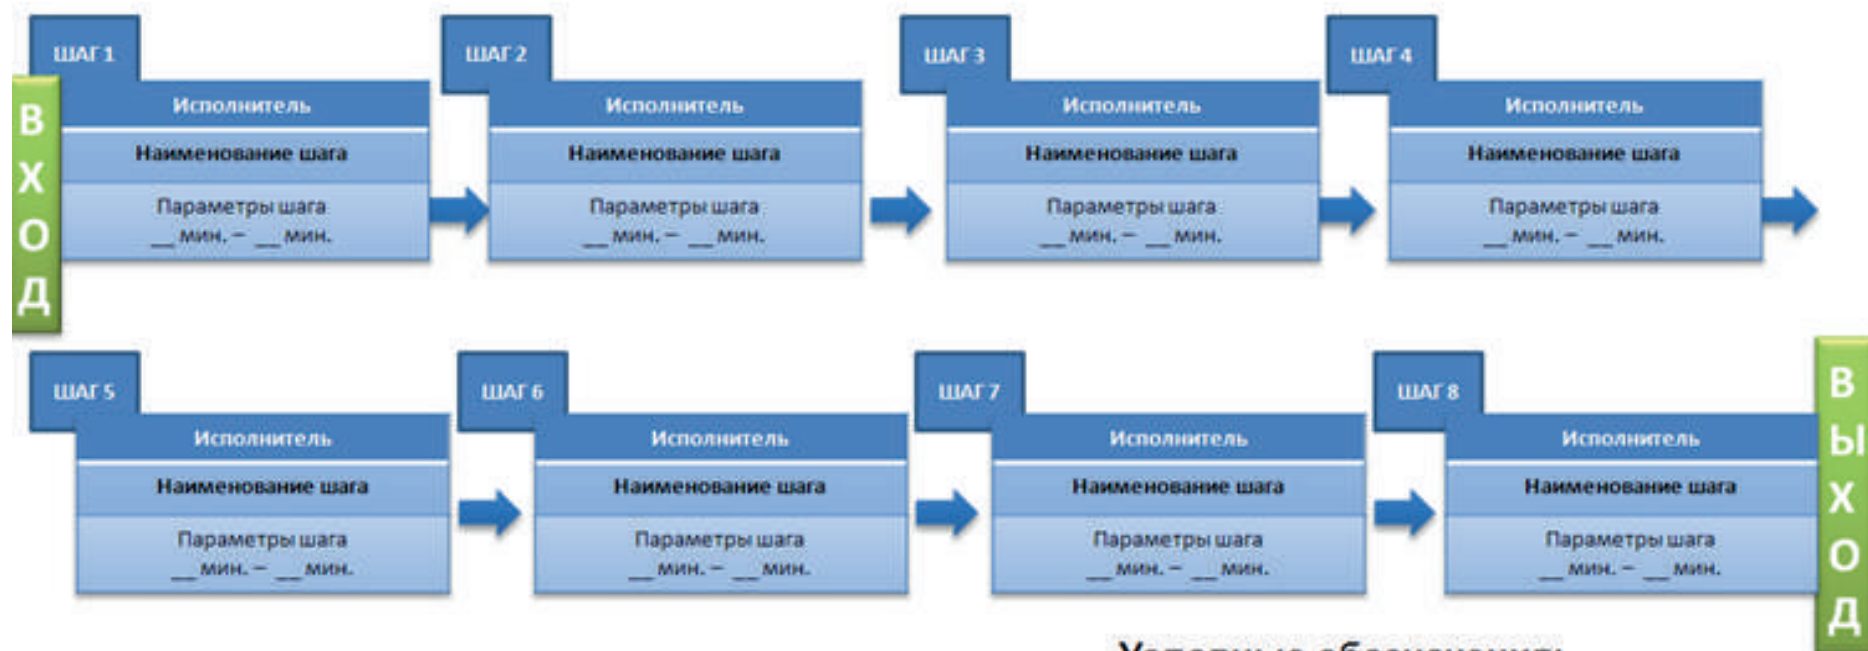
ВХОД

ШАГ 1
Исполнитель
Наименование шага
Параметры шага
__мин. – __мин.

ШАГ 2
Исполнитель
Наименование шага
Параметры шага
__мин. – __мин.

ШАГ 3
Исполнитель
Наименование шага
Параметры шага
__мин. – __мин.

ШАГ 4
Исполнитель
Наименование шага
Параметры шага
__мин. – __мин.

ШАГ 5
Исполнитель
Наименование шага
Параметры шага
__мин. – __мин.

ШАГ 6
Исполнитель
Наименование шага
Параметры шага
__мин. – __мин.

ШАГ 7
Исполнитель
Наименование шага
Параметры шага
__мин. – __мин.

ШАГ 8
Исполнитель
Наименование шага
Параметры шага
__мин. – __мин.

ВЫХОД

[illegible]